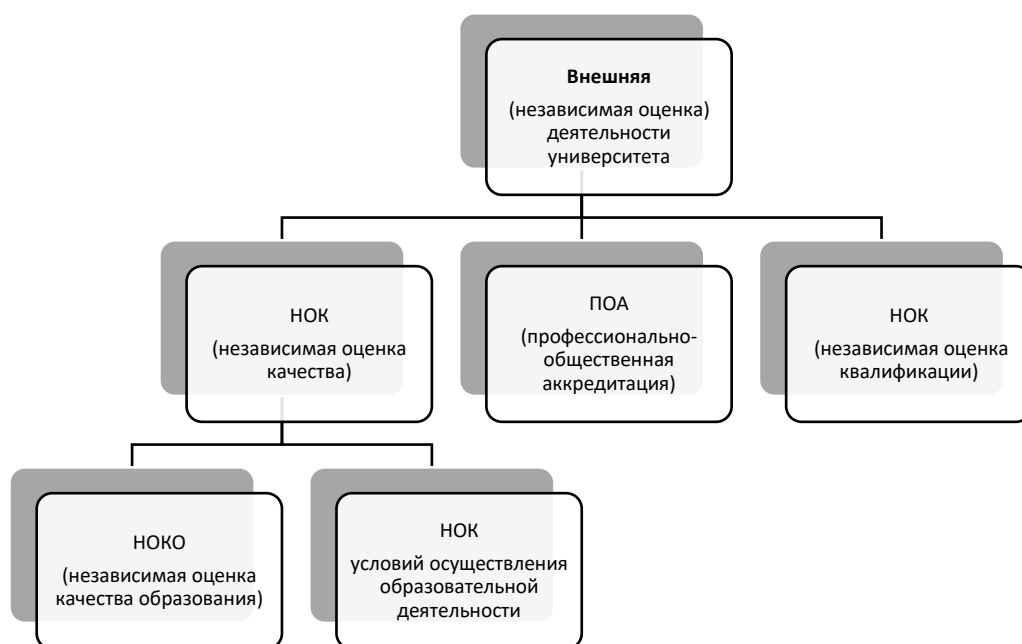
Внешняя
(независимая оценка) деятельности университета

НОК
(независимая оценка качества)

ПОА
(профессионально-общественная аккредитация)

НОК
(независимая оценка квалификации)

НОКО
(независимая оценка качества образования)

НОК
условий осуществления образовательной деятельности